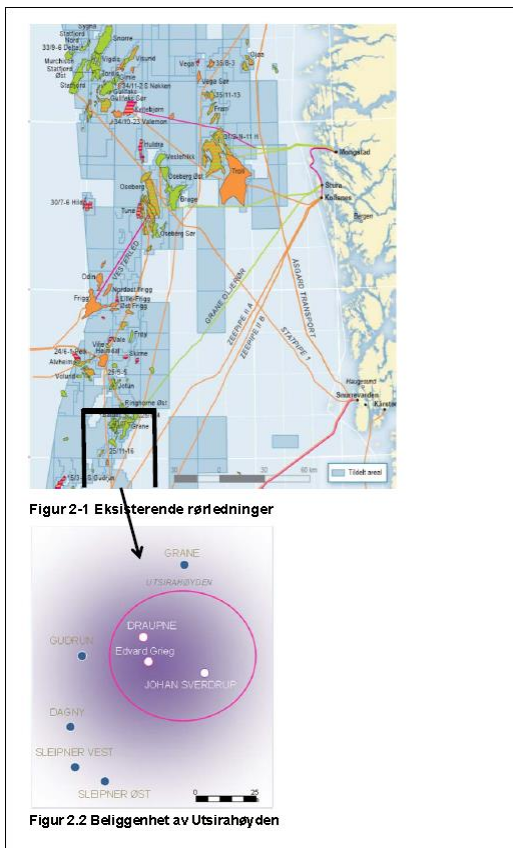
Stations Nord
33/9-6 Delta
Murchison
Statfjord Øst
Statfjord
Snorre
Vigdis
Visund
Gimle
34/11-2S Nøkken
Gullfaks Sør
Gullfaks
Tordis
Kvitebjørn
34/10-23 Valemon
Huldra
Veslefrikk
Oseberg
Oseberg Øst
Brage
Tune
Oseberg Sør
30/7-6 Hild
Troll
Vega
Vega Sør
35/8-3
35/11-13
Gjøa
Fram
31/2-9
Mongstad
Sture
Kollsnes
Bergen
Odin
Frigg
Nordøst Frigg
Lille-Frigg
Øst Frigg
VESTERLED
Frøy
Vale
Heimdal
Skirne
24/6-1 Peik
Alvheim
Volund
25/5-5
Jotun
Ringhorne Øst
Grane
25/11-16
Svalin
GRANE OLJERØR
ZEEPIPE II A
ZEEPIPE II B
STATPIPE 1
ÅSGARD TRANSPORT
Haugesund
Snurrevarden
Kårstø
0
30
60 km
Tildelt areal
Figur 2-1 Eksisterende rørledninger
GRANE
UTSIRAHØYDEN
GUDRUN
DRAUPNE
Edvard Grieg
JOHAN SVERDRUP
DAGNY
SLEIPNER VEST
SLEIPNER ØST
0
25
Figur 2.2 Beliggenhet av Utsirahøyden